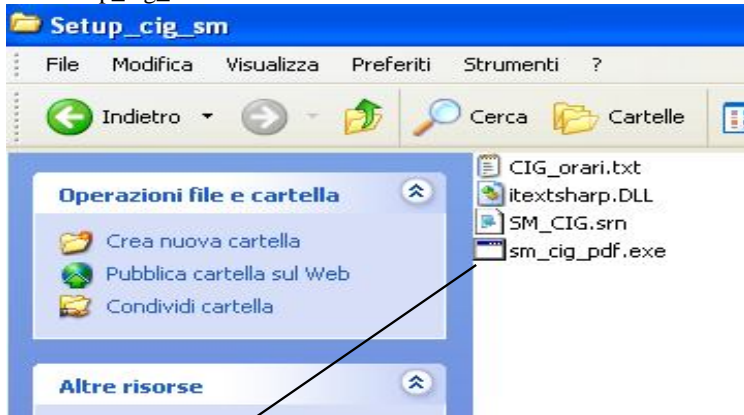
Setup_cig_sm

File Modifica Visualizza Preferiti Strumenti ?

Indietro Cerca Cartelle

Operazioni file e cartella

Crea nuova cartella
Pubblica cartella sul Web
Condividi cartella

Altre risorse

CIG_orari.txt
itextsharp.DLL
SM_CIG.srn
sm_cig_pdf.exe